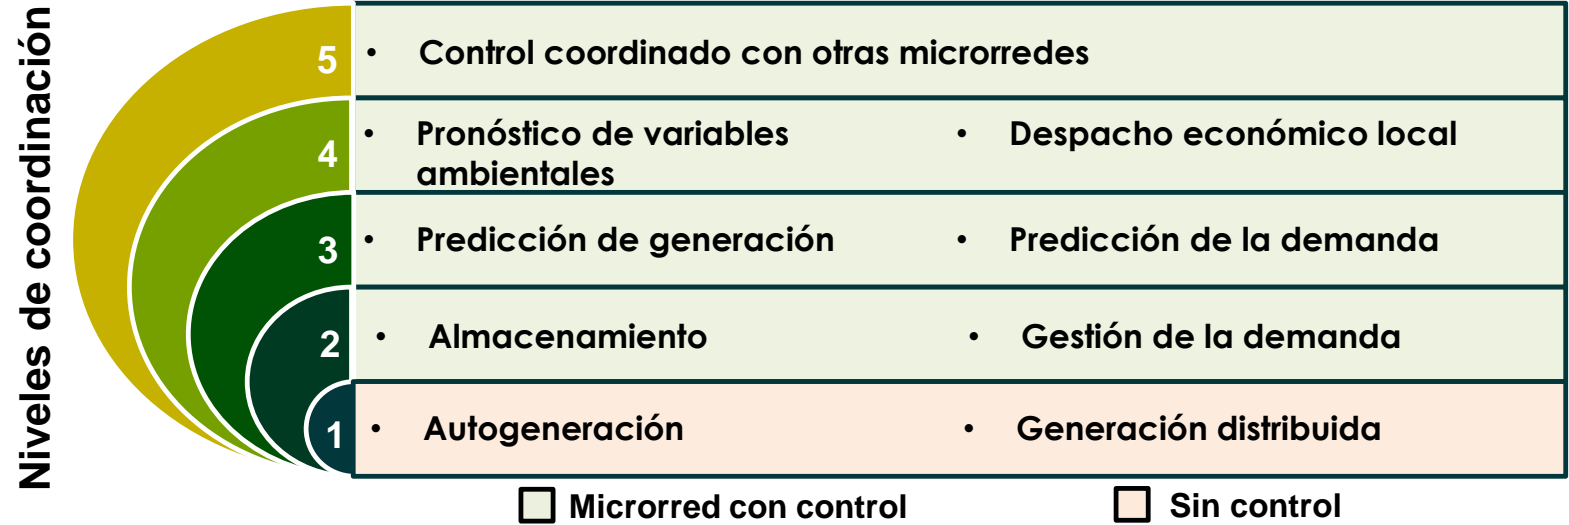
Niveles de coordinación

5 • Control coordinado con otras microrredes

4 • Pronóstico de variables ambientales • Despacho económico local

3 • Predicción de generación • Predicción de la demanda

2 • Almacenamiento • Gestión de la demanda

1 • Autogeneración • Generación distribuida

Microrred con control Sin control